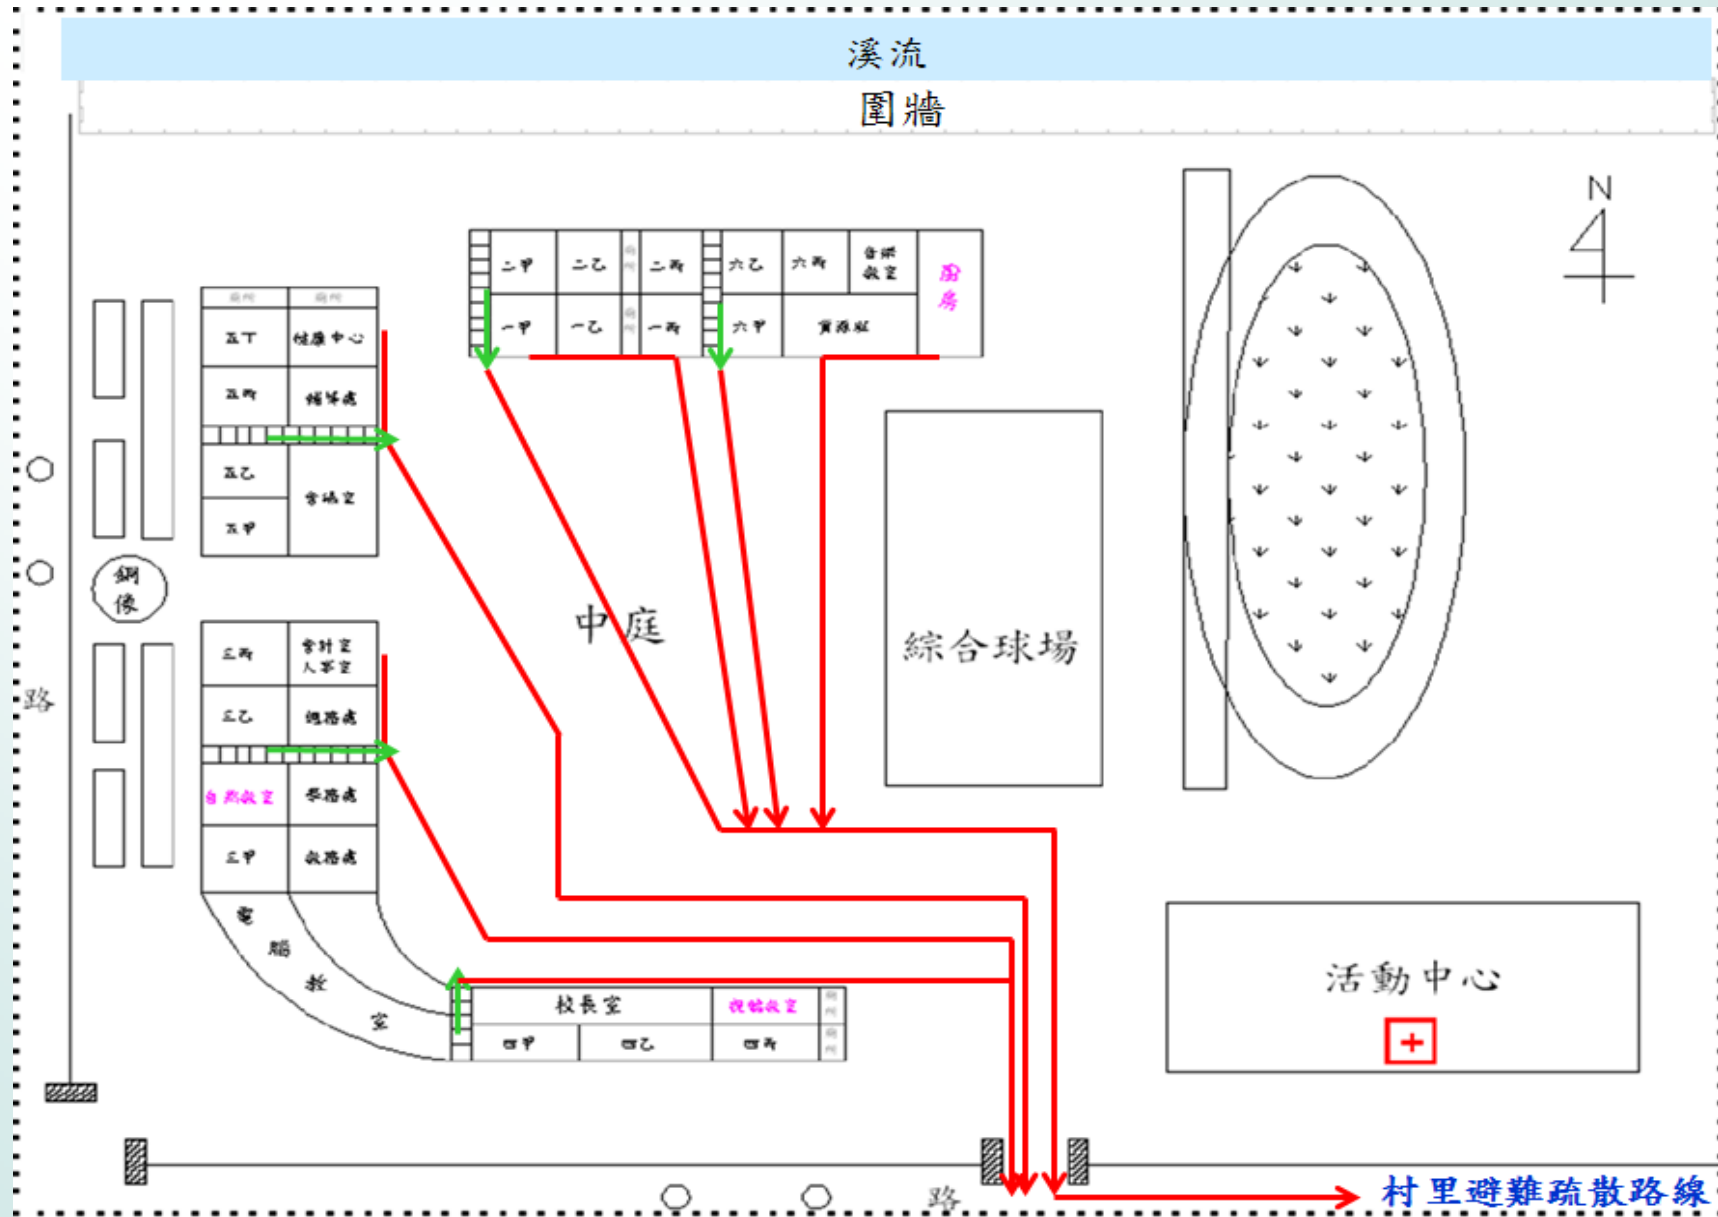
溪流
圍牆
N
二甲 二乙 二丙 六乙 六丙 音樂教室 廚房
一甲 一乙 一丙 六甲 資源班
廁所 廁所
五丁 健康中心
五丙 輔導處
五乙 會議室
五甲
銅像
中庭
綜合球場
三丙 會計室 人事室
三乙 總務處
自然教室 學務處
三甲 教務處
電腦教室
路
校長室 視聽教室
四甲 四乙 四丙
活動中心
路
村里避難疏散路線